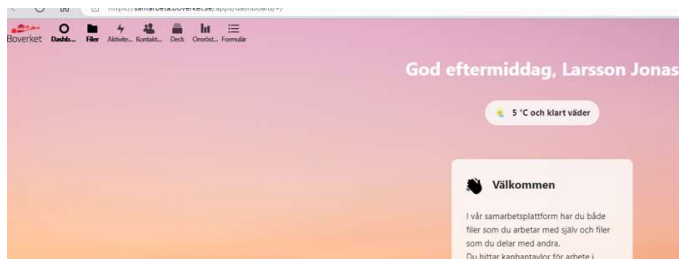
https://samarbeta.boverket.se/apps/dashboard/#/

Boverket Dashb... Filer Aktivite... Kontakt... Deck Omröst... Formulär

God eftermiddag, Larsson Jonas

5 °C och klart väder

Välkommen

I vår samarbetsplattform har du både filer som du arbetar med själv och filer som du delar med andra.
Du hittar kanbantavlor för arbete i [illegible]